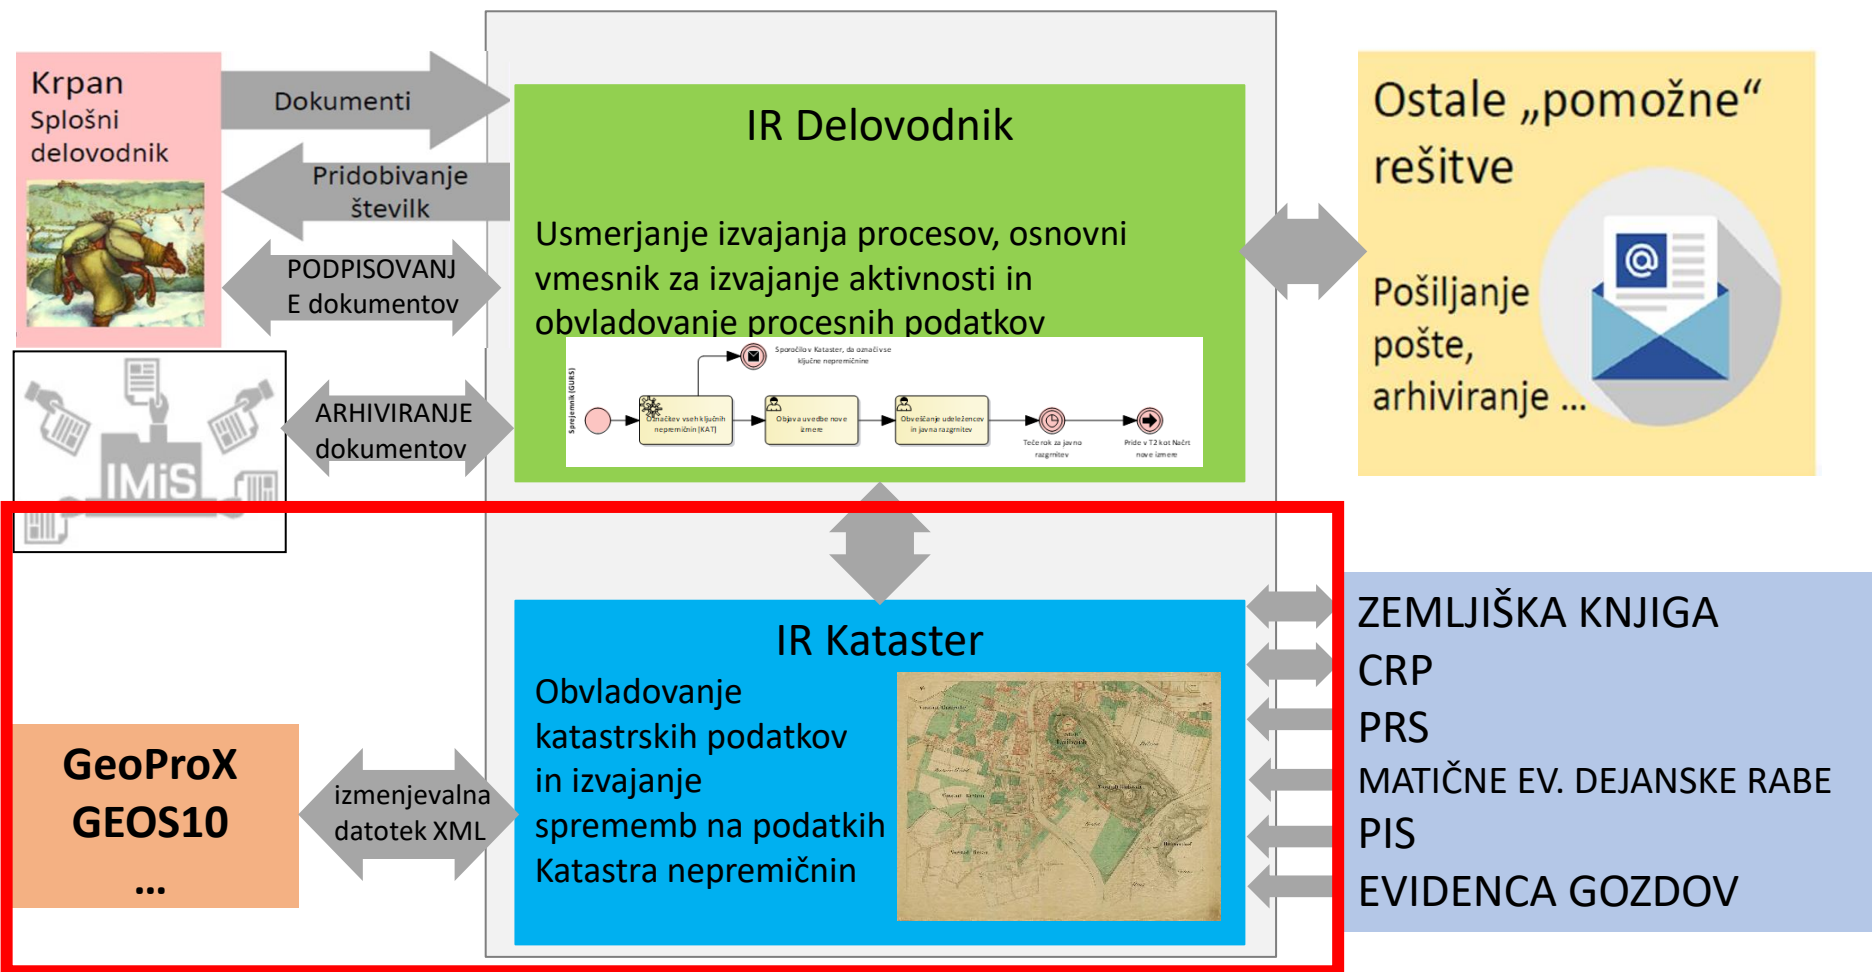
Krpan
Splošni delovodnik

Dokumenti

Pridobivanje številk

PODPISOVANJE dokumentov

ARHIVIRANJE dokumentov

IMiS

IR Delovodnik

Usmerjanje izvajanja procesov, osnovni vmesnik za izvajanje aktivnosti in obvladovanje procesnih podatkov

Sprejemnik (GURS)

Sporočilo v Kataster, da označi vse ključne nepremičnine

Označitev vseh ključnih nepremičnin (KAT)

Objava uvedbe nove izmere

Obveščanje udeležencev in javna razgrnitev

Teče rok za javno razgrnitev

Pride v T2 kot Načrt nove izmere

Ostale „pomožne“ rešitve

Pošiljanje pošte, arhiviranje ...

IR Kataster

Obvladovanje katastrskih podatkov in izvajanje sprememb na podatkih Katastra nepremičnin

GeoProX
GEOS10
...

izmenjevalna datotek XML

ZEMLJIŠKA KNJIGA
CRP
PRS
MATIČNE EV. DEJANSKE RABE
PIS
EVIDENCA GOZDOV